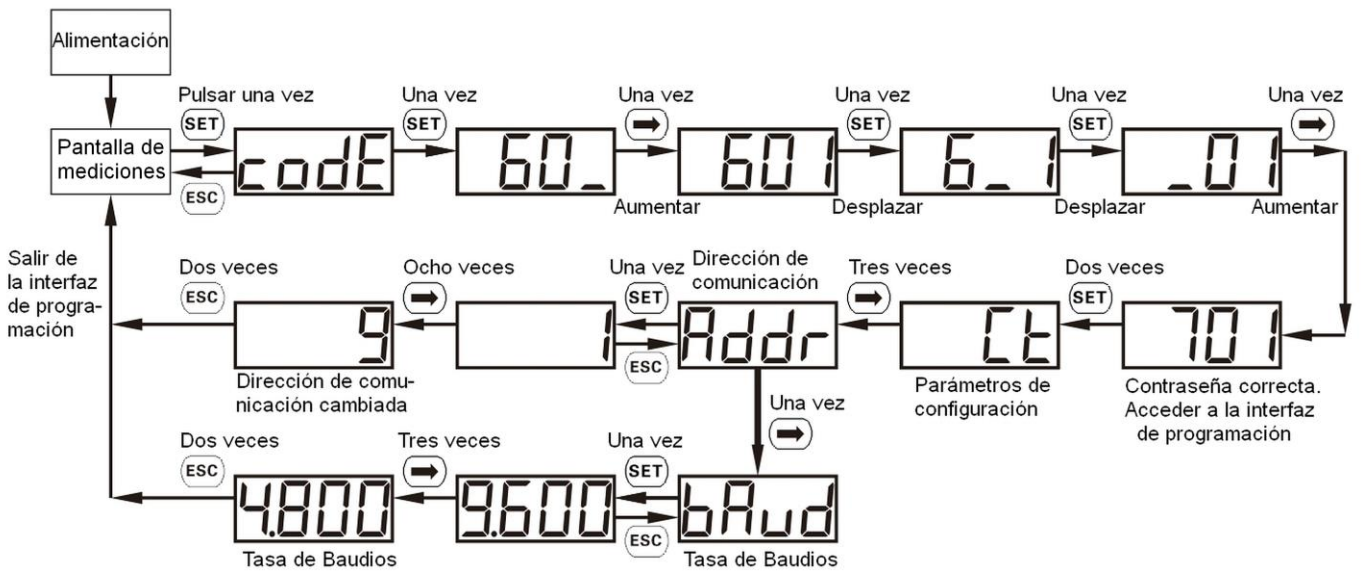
Alimentación

Pantalla de mediciones

Pulsar una vez
SET
codE
ESC

Una vez
SET
60_
Aumentar

Una vez
➡
601
Desplazar

Una vez
SET
6_1
Desplazar

Una vez
SET
_01
Aumentar

Una vez
➡

Dos veces
SET
701
Contraseña correcta. Acceder a la interfaz de programación

Tres veces
➡
Ct
Parámetros de configuración

Dirección de comunicación
Addr

Una vez
SET
1
ESC

Ocho veces
➡
9
Dirección de comunicación cambiada

Dos veces
ESC

Salir de la interfaz de programación

Una vez
➡
bAud
Tasa de Baudios

Una vez
SET
9.600
ESC

Tres veces
➡
4.800
Tasa de Baudios

Dos veces
ESC